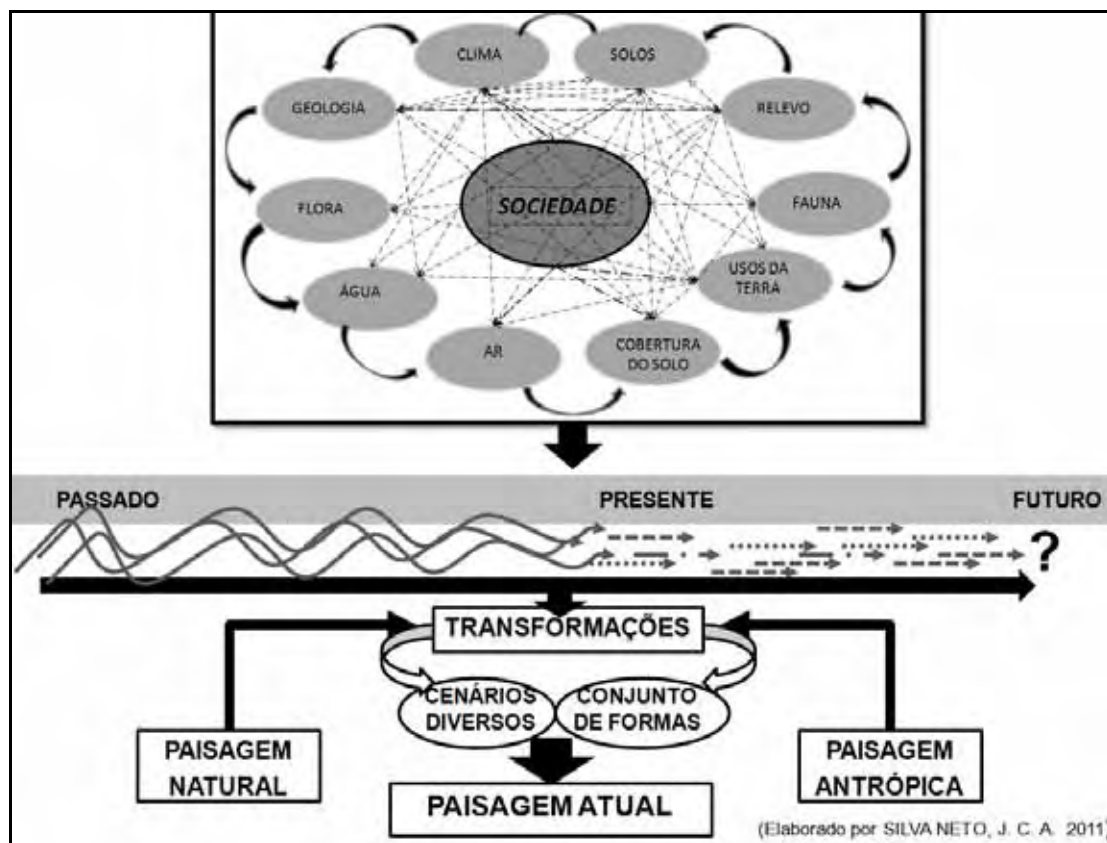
CLIMA

SOLOS

GEOLOGIA

RELEVO

FLORA

SOCIEDADE

FAUNA

ÁGUA

USOS DA TERRA

AR

COBERTURA DO SOLO

PASSADO

PRESENTE

FUTURO

?

TRANSFORMAÇÕES

CENÁRIOS DIVERSOS

CONJUNTO DE FORMAS

PAISAGEM NATURAL

PAISAGEM ANTRÓPICA

PAISAGEM ATUAL

(Elaborado por SILVA NETO, J. C. A. 2011)